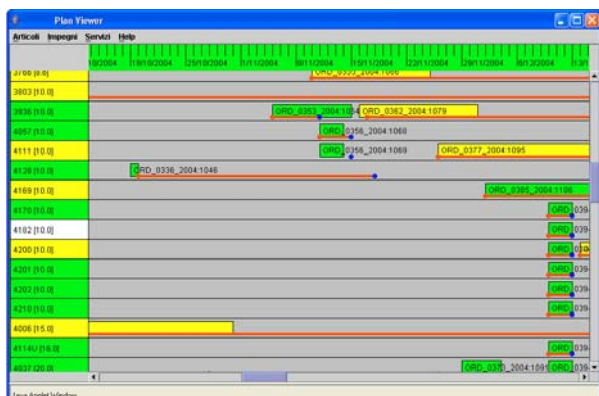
Plan Viewer

Articoli Impegni Servizi Help

0/2004 13/10/2004 25/10/2004 1/11/2004 8/11/2004 15/11/2004 22/11/2004 29/11/2004 6/12/2004 13/1

3766 [8.0] ORD_0353_2004:1066

3803 [10.0]

3836 [10.0] ORD_0353_2004:1054 ORD_0362_2004:1079

4057 [10.0] ORD_0356_2004:1068

4111 [10.0] ORD_0356_2004:1069 ORD_0377_2004:1095

4128 [10.0] ORD_0336_2004:1046

4169 [10.0] ORD_0385_2004:1106

4170 [10.0] ORD 039

4182 [10.0] ORD 039

4200 [10.0] ORD 039

4201 [10.0] ORD 039

4202 [10.0] ORD 039

4210 [10.0] ORD 039

4006 [15.0]

4114U [18.0] ORD 039

4037 [20.0] ORD_0375_2004:1091 ORD 039

Java Applet Window